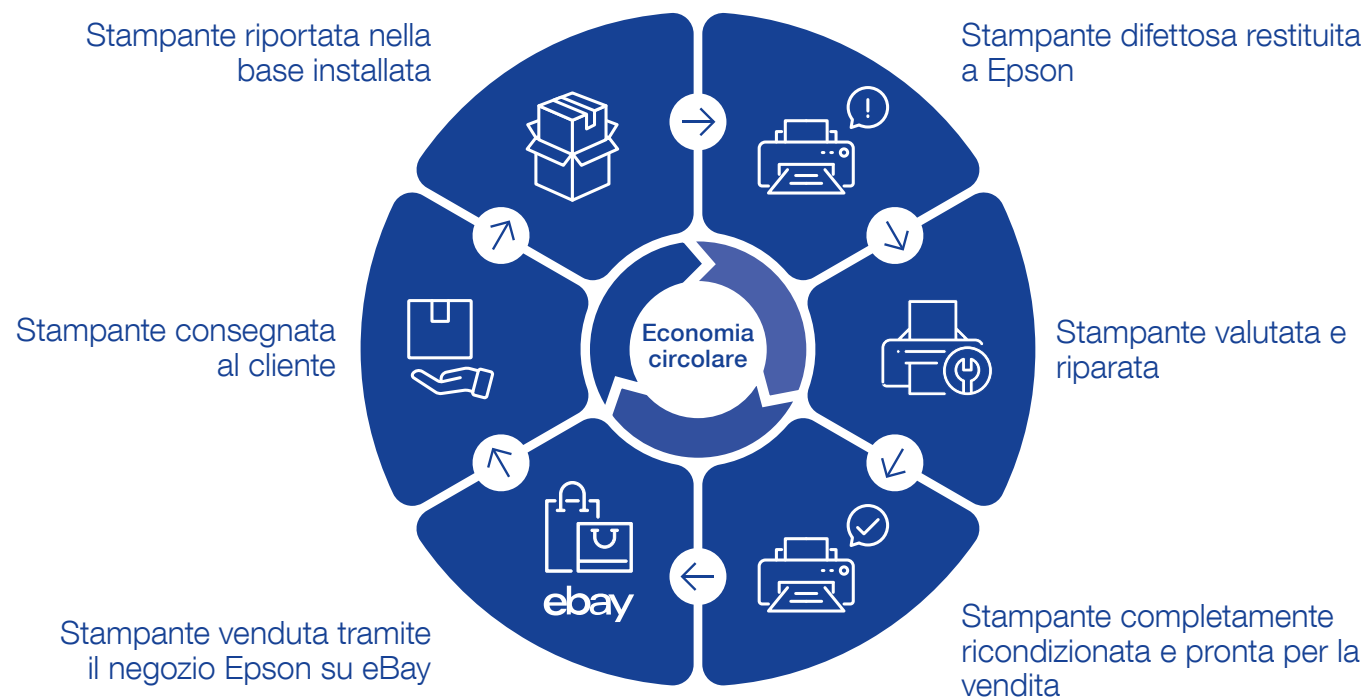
Stampante riportata nella base installata

Stampante difettosa restituita a Epson

Economia circolare

Stampante consegnata al cliente

Stampante valutata e riparata

ebay

Stampante venduta tramite il negozio Epson su eBay

Stampante completamente ricondizionata e pronta per la vendita